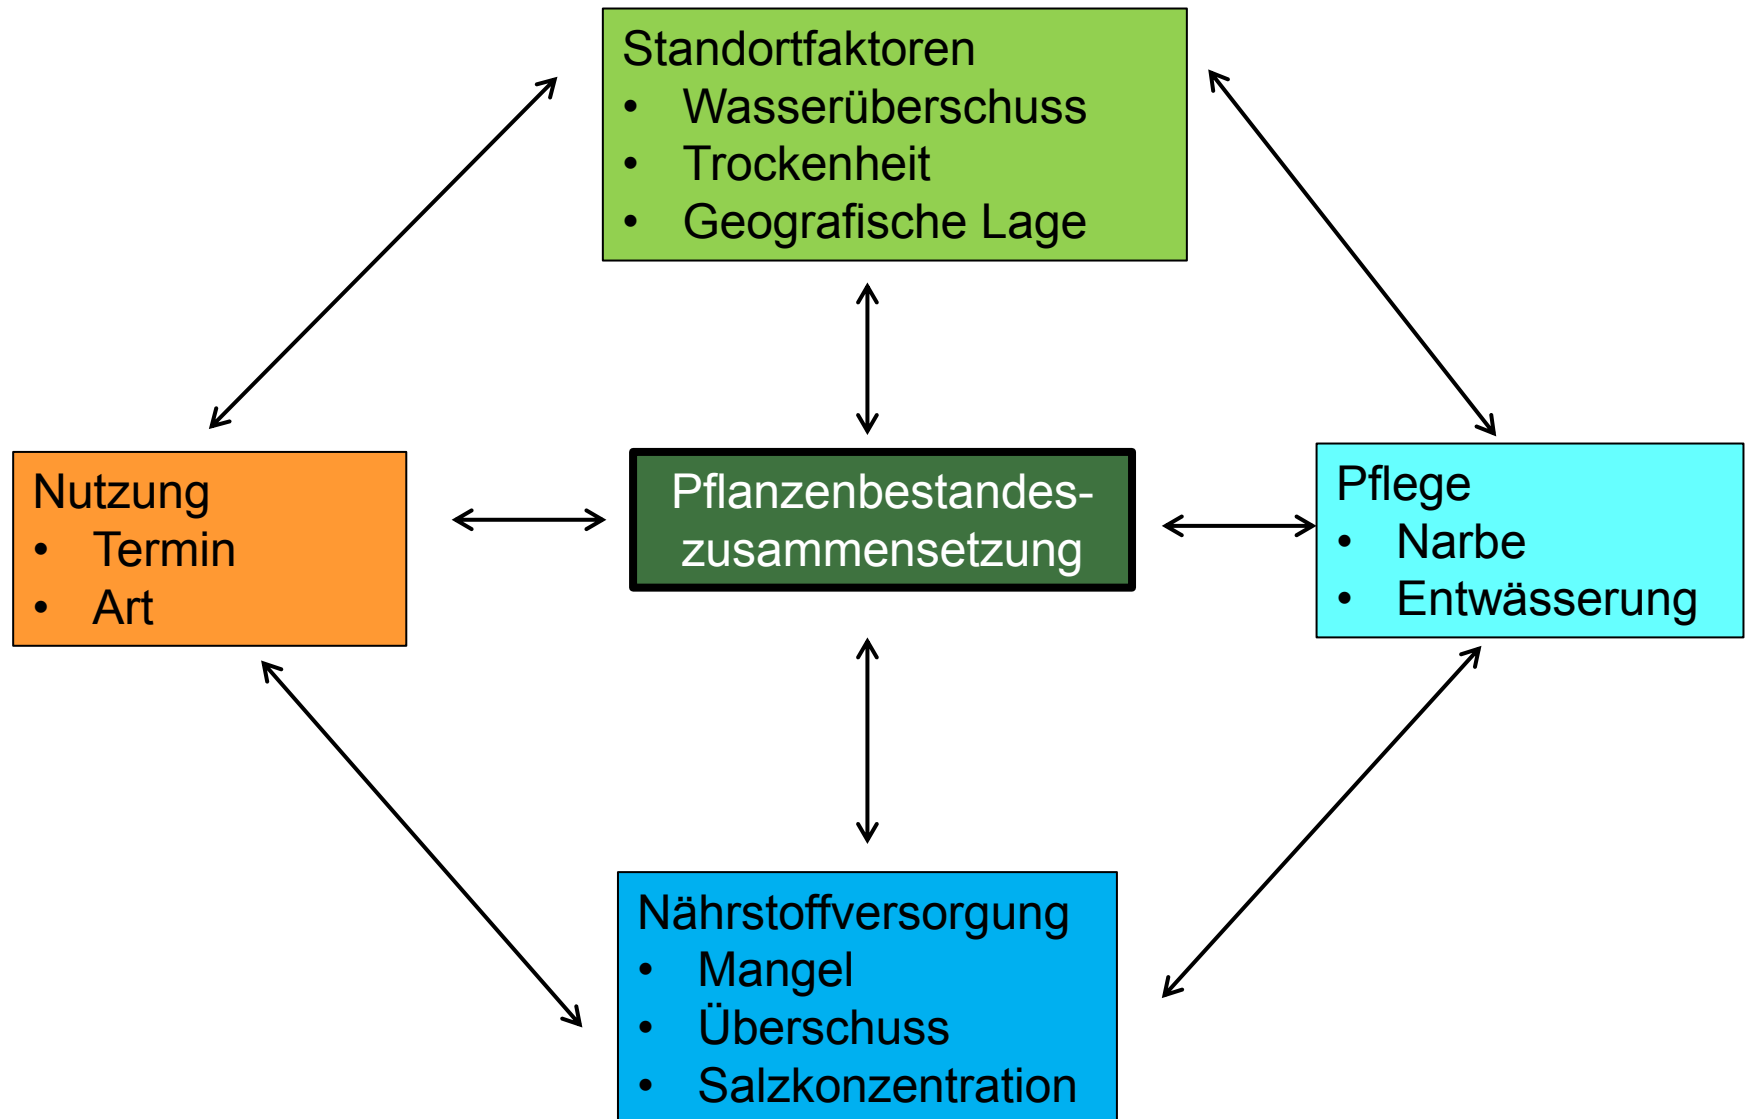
Standortfaktoren
- Wasserüberschuss
- Trockenheit
- Geografische Lage

Nutzung
- Termin
- Art

Pflanzenbestandes-zusammensetzung

Pflege
- Narbe
- Entwässerung

Nährstoffversorgung
- Mangel
- Überschuss
- Salzkonzentration